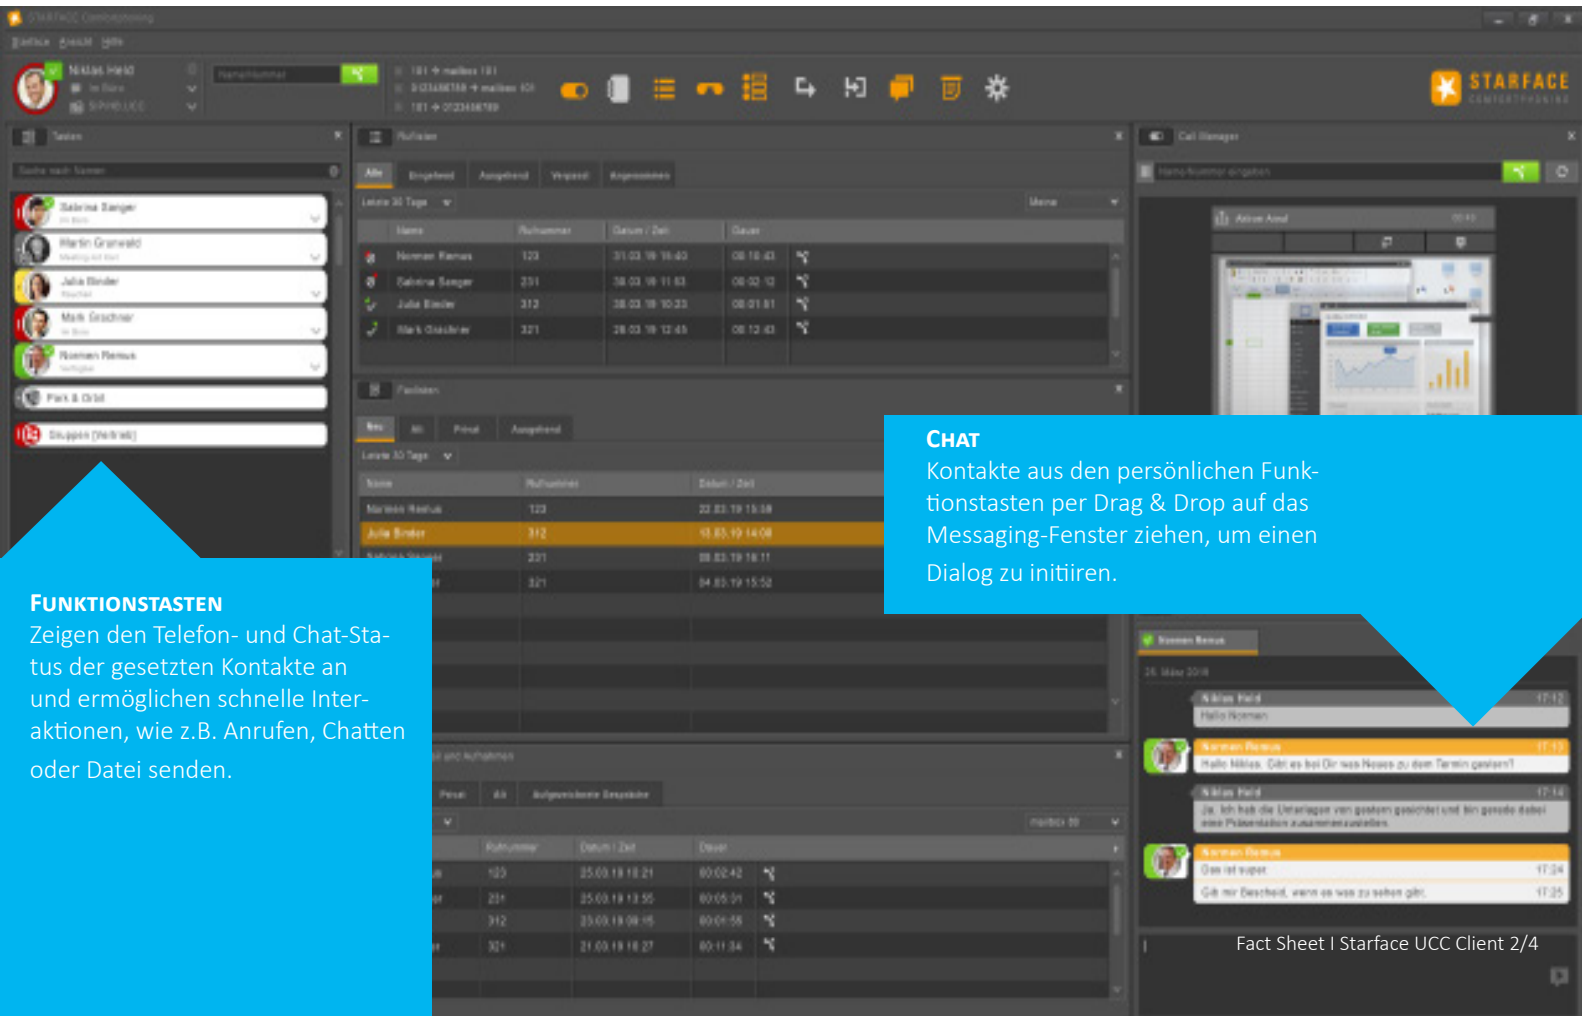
CHAT
Kontakte aus den persönlichen Funktionstasten per Drag & Drop auf das Messaging-Fenster ziehen, um einen Dialog zu initiieren.

FUNKTIONSTASTEN
Zeigen den Telefon- und Chat-Status der gesetzten Kontakte an und ermöglichen schnelle Interaktionen, wie z.B. Anrufen, Chatten oder Datei senden.

STARFACE

Niklas Held
Sabrina Sanger
Martin Grunwald
Julia Binder
Mark Gischner
Norman Remus
Norman Remus
Sabrina Sanger
Julia Binder
Mark Gischner
Norman Remus
Julia Binder
Niklas Held
Hallo Norman
Norman Remus
Niklas Held
Norman Remus

Fact Sheet I Starface UCC Client 2/4